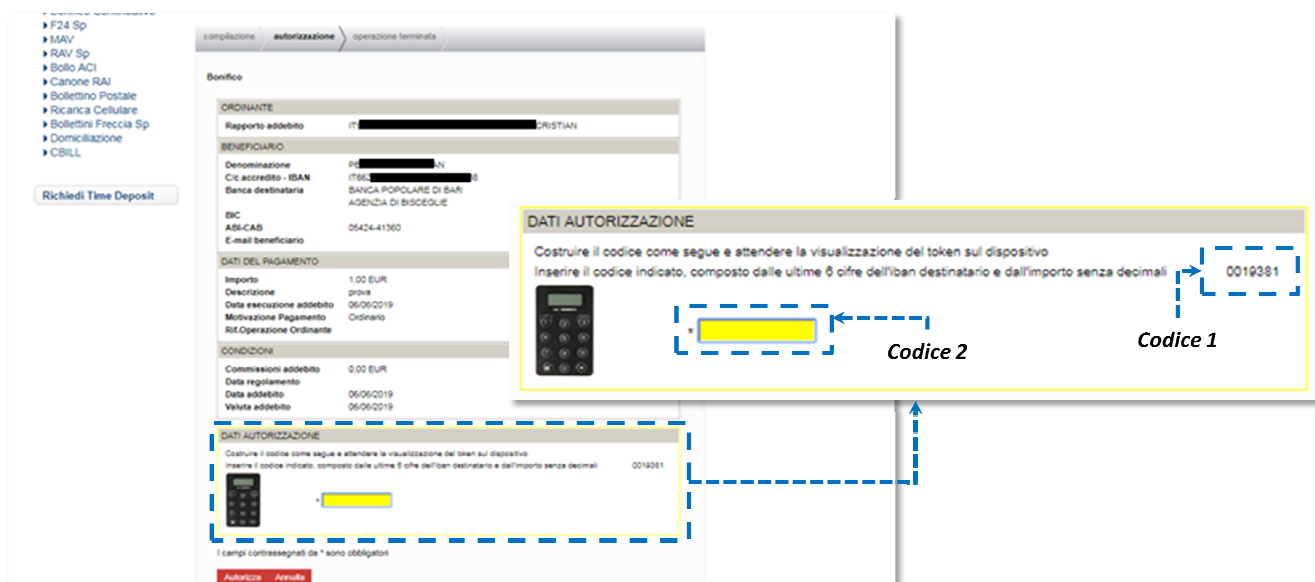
▸ F24 Sp
▸ MAV
▸ RAV Sp
▸ Bollo ACI
▸ Canone RAI
▸ Bollettino Postale
▸ Ricarica Cellulare
▸ Bollettini Freccia Sp
▸ Domiciliazione
▸ CBILL

Richiedi Time Deposit

compilazione | autorizzazione | operazione terminata

Bonifico

ORDINANTE
Rapporto addebito IT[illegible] CRISTIAN

BENEFICIARIO
Denominazione PE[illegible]AN
C/c accredito - IBAN IT662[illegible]8
Banca destinataria BANCA POPOLARE DI BARI AGENZIA DI BISCEGLIE
BIC
ABI-CAB 05424-41360
E-mail beneficiario

DATI DEL PAGAMENTO
Importo 1,00 EUR
Descrizione prova
Data esecuzione addebito 06/06/2019
Motivazione Pagamento Ordinario
Rif.Operazione Ordinante

CONDIZIONI
Commissioni addebito 0,00 EUR
Data regolamento
Data addebito 06/06/2019
Valuta addebito 06/06/2019

DATI AUTORIZZAZIONE
Costruire il codice come segue e attendere la visualizzazione del token sul dispositivo
Inserire il codice indicato, composto dalle ultime 6 cifre dell'iban destinatario e dall'importo senza decimali 0019381
*

I campi contrassegnati da * sono obbligatori

Autorizza Annulla

DATI AUTORIZZAZIONE
Costruire il codice come segue e attendere la visualizzazione del token sul dispositivo
Inserire il codice indicato, composto dalle ultime 6 cifre dell'iban destinatario e dall'importo senza decimali 0019381
*
Codice 2
Codice 1